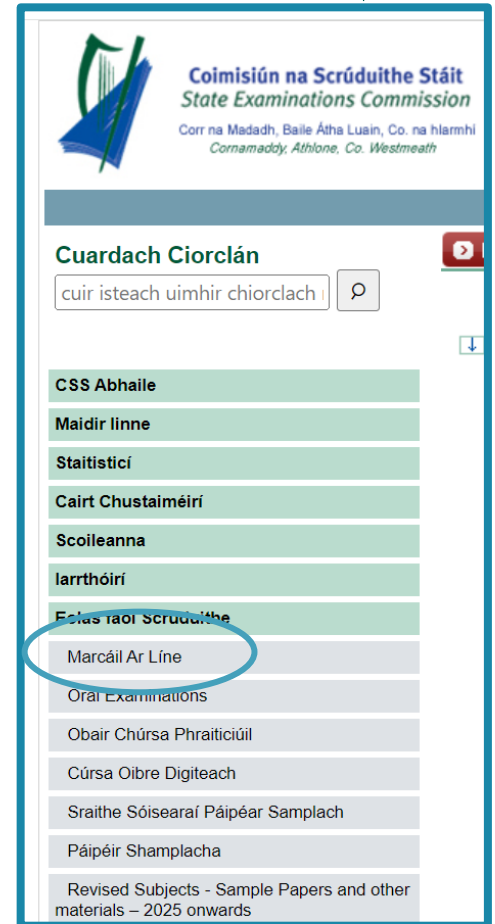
Coimisiún na Scrúduithe Stáit
State Examinations Commission
Corr na Madadh, Baile Átha Luain, Co. na hIarmhi
Cornamaddy, Athlone, Co. Westmeath

Cuardach Ciorclán
cuir isteach uimhir chiorclach

CSS Abhaile
Maidir linne
Staitisticí
Cairt Chustaiméirí
Scoileanna
Iarrthóirí
Eolas faoi Scrúduithe
Marcáil Ar Líne
Oral Examinations
Obair Chúrsa Phraiticiúil
Cúrsa Oibre Digiteach
Sraithe Sóisearaí Páipéar Samplach
Páipéir Shamplacha
Revised Subjects - Sample Papers and other materials – 2025 onwards